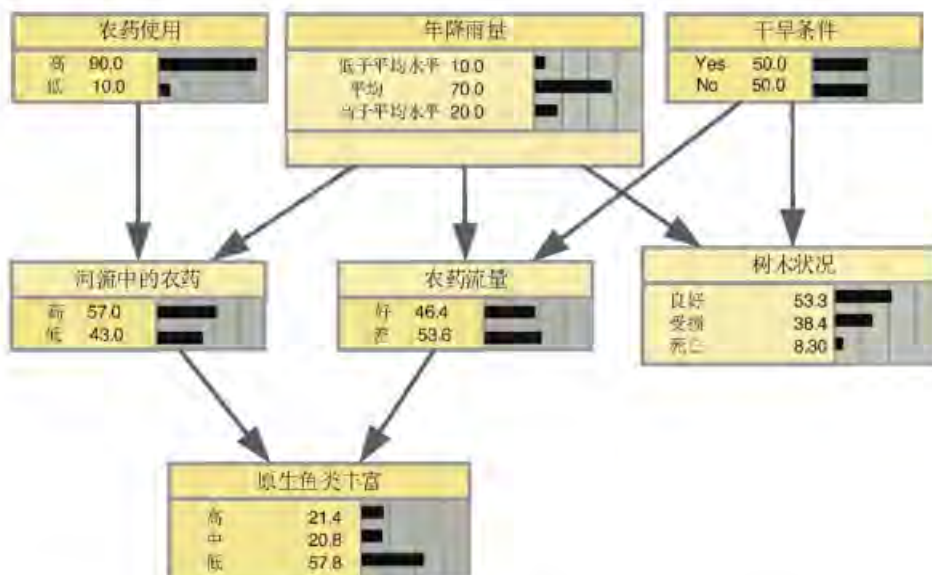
农药使用
高 90.0
低 10.0

年降雨量
低于平均水平 10.0
平均 70.0
高于平均水平 20.0

干旱条件
Yes 50.0
No 50.0

河流中的农药
高 57.0
低 43.0

农药流量
好 46.4
差 53.6

树木状况
良好 53.3
受损 38.4
死亡 8.30

原生鱼类丰富
高 21.4
中 20.8
低 57.8